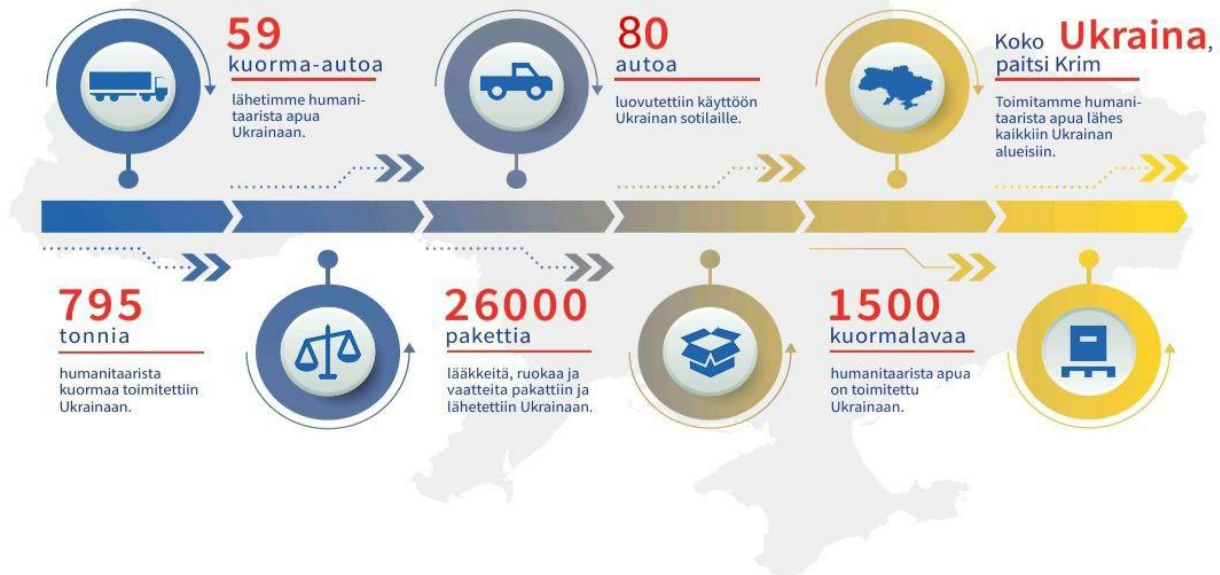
59
kuorma-autoa

lähetimme humanitaarista apua Ukrainaan.

80
autoa

luovutettiin käyttöön Ukrainan sotilaille.

Koko Ukraina, paitsi Krim

Toimitamme humanitaarista apua lähes kaikkiin Ukrainan alueisiin.

795
tonnia

humanitaarista kuormaa toimitettiin Ukrainaan.

26000
pakettia

lääkkeitä, ruokaa ja vaatteita pakattiin ja lähetettiin Ukrainaan.

1500
kuormalavaa

humanitaarista apua on toimitettu Ukrainaan.